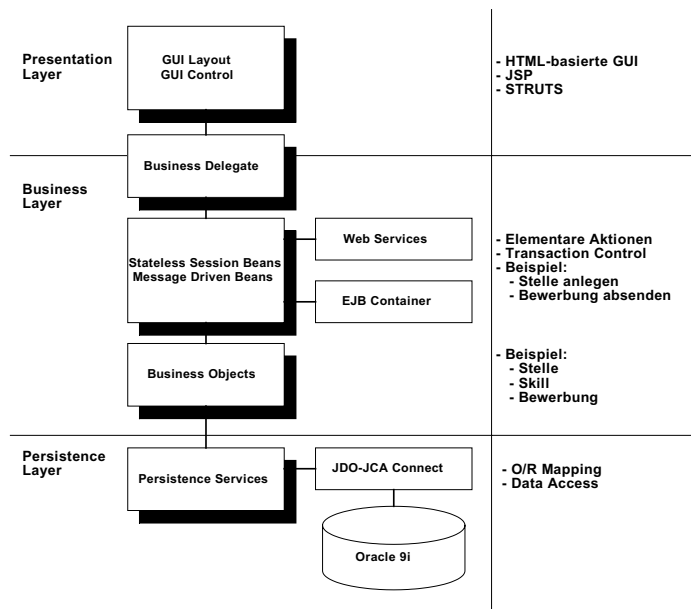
Presentation Layer

GUI Layout
GUI Control

- HTML-basierte GUI
- JSP
- STRUTS

Business Layer

Business Delegate

Stateless Session Beans
Message Driven Beans

Web Services

EJB Container

- Elementare Aktionen
- Transaction Control
- Beispiel:
- Stelle anlegen
- Bewerbung absenden

Business Objects

- Beispiel:
- Stelle
- Skill
- Bewerbung

Persistence Layer

Persistence Services

JDO-JCA Connect

Oracle 9i

- O/R Mapping
- Data Access